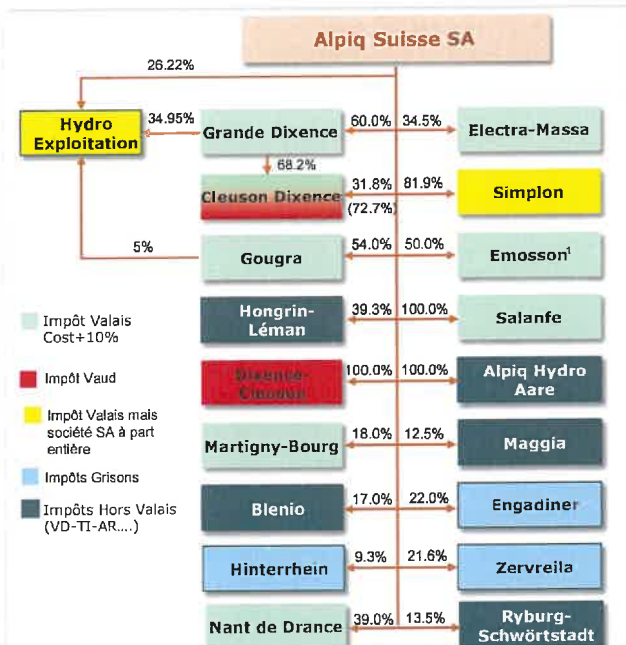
Alpiq Suisse SA

26.22%

Hydro Exploitation

34.95%

Grande Dixence

60.0%

34.5%

Electra-Massa

68.2%

Cleuson Dixence

31.8%

(72.7%)

81.9%

Simplon

5%

Gougra

54.0%

50.0%

Emosson$^1$

Hongrin-Léman

39.3%

100.0%

Salanfe

Dixence-Cleuson

100.0%

100.0%

Alpiq Hydro Aare

Martigny-Bourg

18.0%

12.5%

Maggia

Blenio

17.0%

22.0%

Engadiner

Hinterrhein

9.3%

21.6%

Zervreila

Nant de Drance

39.0%

13.5%

Ryburg-Schwörstadt

Impôt Valais Cost+10%

Impôt Vaud

Impôt Valais mais société SA à part entière

Impôts Grisons

Impôts Hors Valais (VD-TI-AR....)